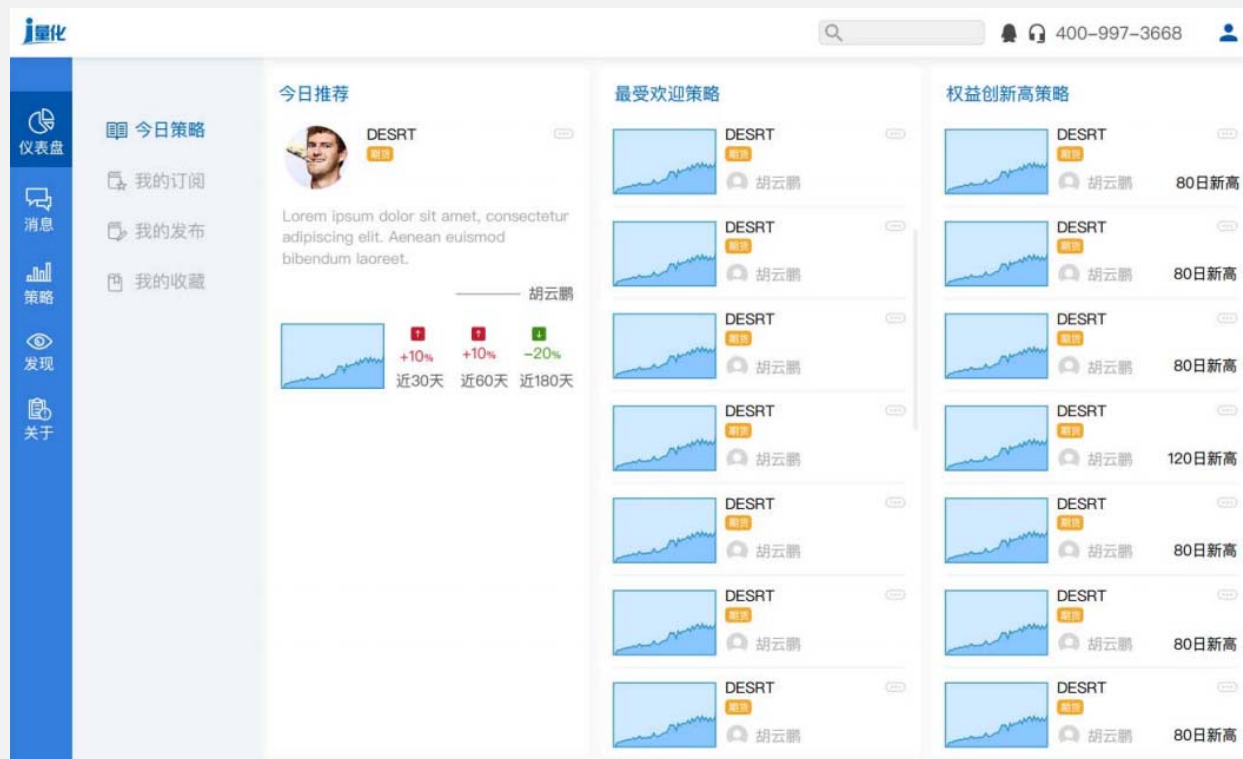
i量化

400-997-3668

仪表盘
消息
策略
发现
关于

今日策略
我的订阅
我的发布
我的收藏

今日推荐

DESRT
期货

Lorem ipsum dolor sit amet, consectetur adipiscing elit. Aenean euismod bibendum laoreet.

胡云鹏

+10% 近30天
+10% 近60天
-20% 近180天

最受欢迎策略

DESRT
期货
胡云鹏

DESRT
期货
胡云鹏

DESRT
期货
胡云鹏

DESRT
期货
胡云鹏

DESRT
期货
胡云鹏

DESRT
期货
胡云鹏

DESRT
期货
胡云鹏

权益创新高策略

DESRT
期货
胡云鹏
80日新高

DESRT
期货
胡云鹏
80日新高

DESRT
期货
胡云鹏
80日新高

DESRT
期货
胡云鹏
120日新高

DESRT
期货
胡云鹏
80日新高

DESRT
期货
胡云鹏
80日新高

DESRT
期货
胡云鹏
80日新高